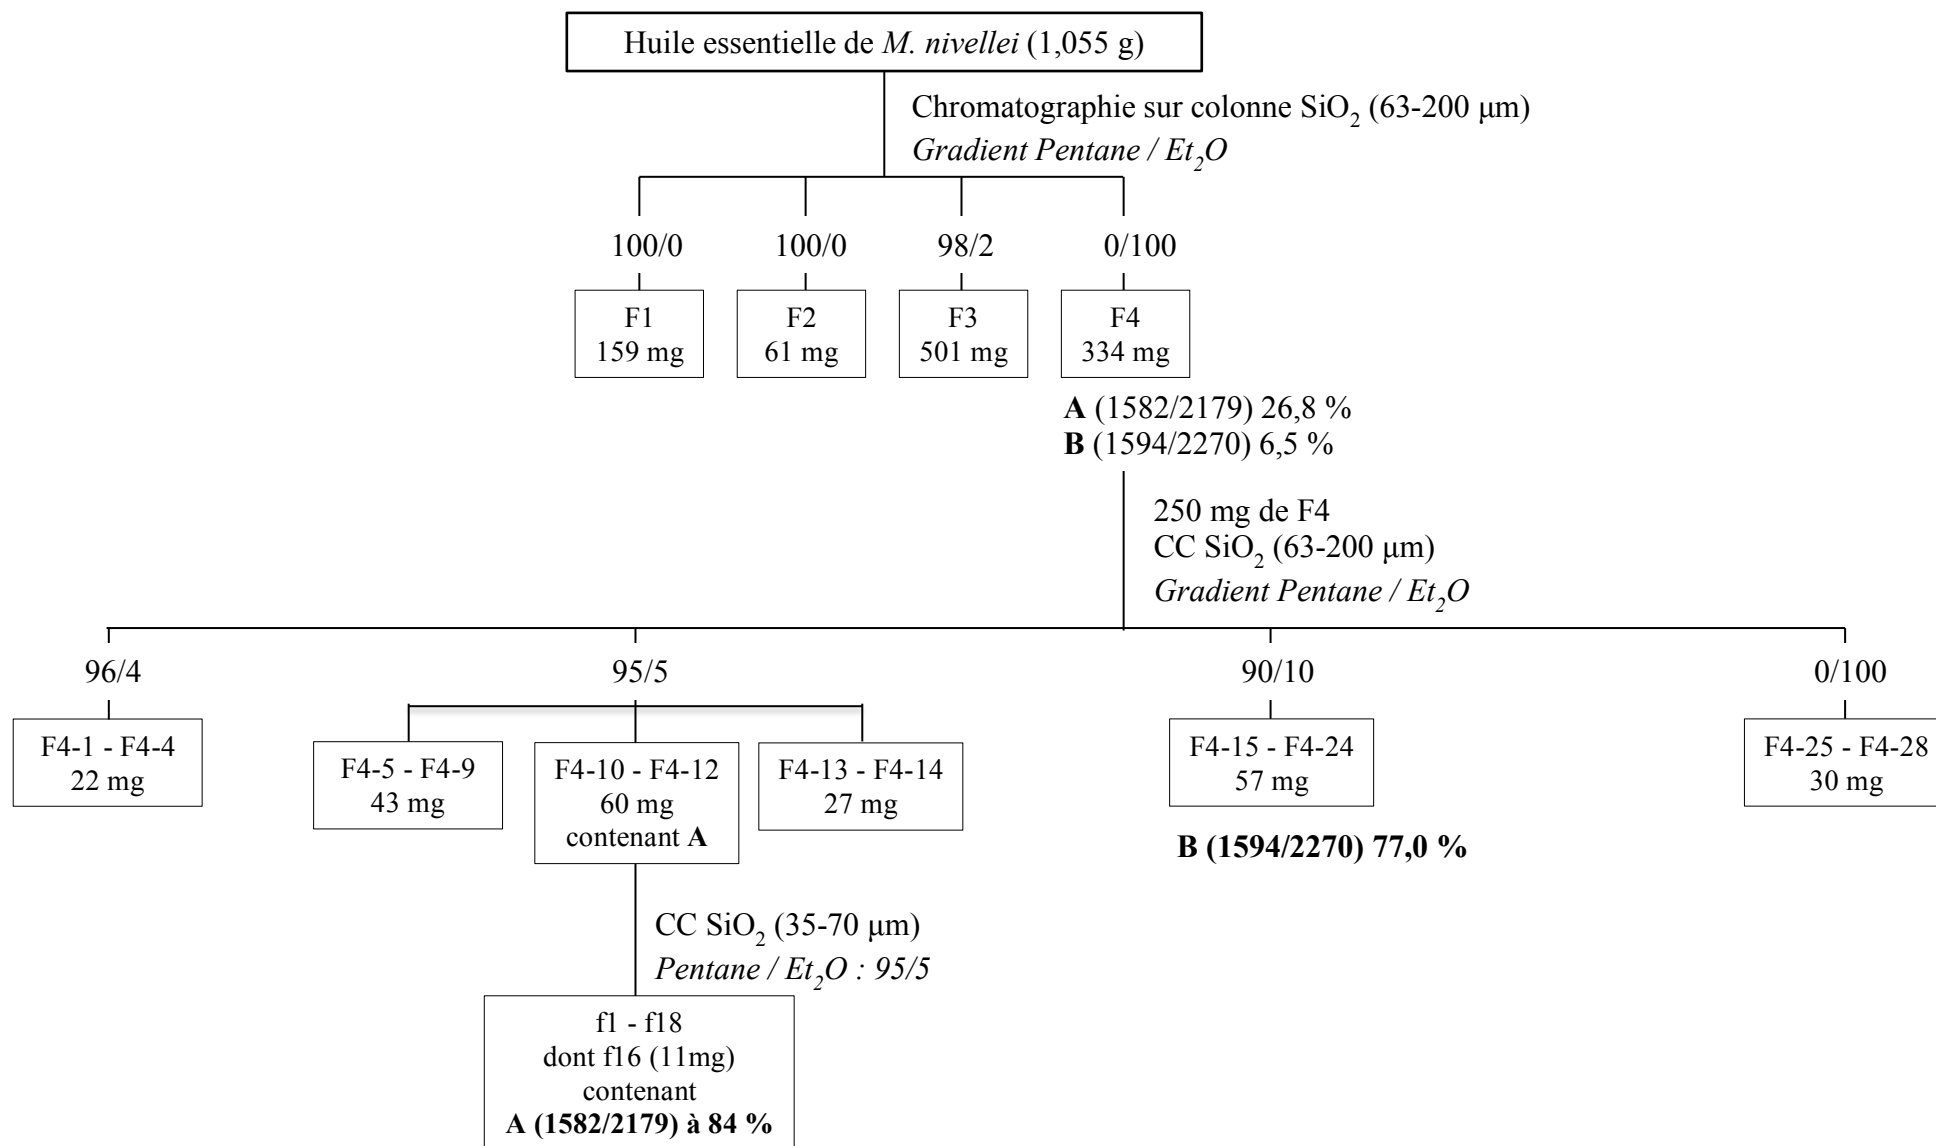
Huile essentielle de *M. nivellei* (1,055 g)

Chromatographie sur colonne $SiO_2$ (63-200 µm)
*Gradient Pentane / Et$_2$O*

100/0
F1
159 mg

100/0
F2
61 mg

98/2
F3
501 mg

0/100
F4
334 mg

**A** (1582/2179) 26,8 %
**B** (1594/2270) 6,5 %

250 mg de F4
CC $SiO_2$ (63-200 µm)
*Gradient Pentane / Et$_2$O*

96/4
F4-1 - F4-4
22 mg

95/5
F4-5 - F4-9
43 mg

F4-10 - F4-12
60 mg
contenant **A**

F4-13 - F4-14
27 mg

90/10
F4-15 - F4-24
57 mg

**B (1594/2270) 77,0 %**

0/100
F4-25 - F4-28
30 mg

CC $SiO_2$ (35-70 µm)
*Pentane / Et$_2$O : 95/5*

f1 - f18
dont f16 (11mg)
contenant
**A (1582/2179) à 84 %**